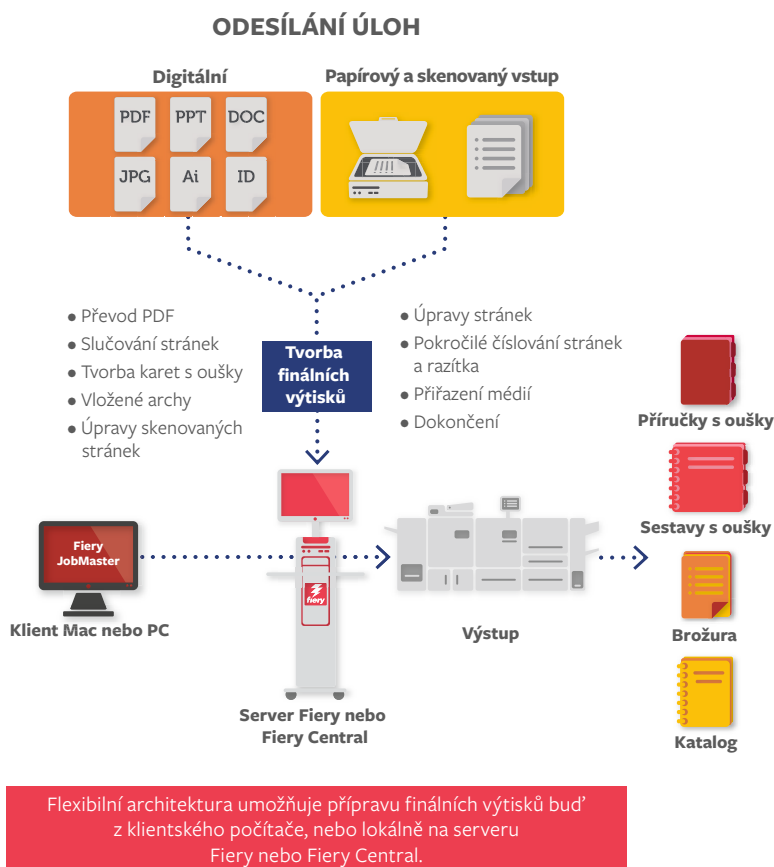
ODESÍLÁNÍ ÚLOH

Digitální

PDF PPT DOC
JPG Ai ID

Papírový a skenovaný vstup

• Převod PDF
• Slučování stránek
• Tvorba karet s oušky
• Vložené archy
• Úpravy skenovaných stránek

Tvorba finálních výtisků

• Úpravy stránek
• Pokročilé číslování stránek a razítka
• Přiřazení médií
• Dokončení

Fiery JobMaster

Klient Mac nebo PC

fiery

Server Fiery nebo Fiery Central

Výstup

Příručky s oušky

Sestavy s oušky

Brožura

Katalog

Flexibilní architektura umožňuje přípravu finálních výtisků buď z klientského počítače, nebo lokálně na serveru Fiery nebo Fiery Central.